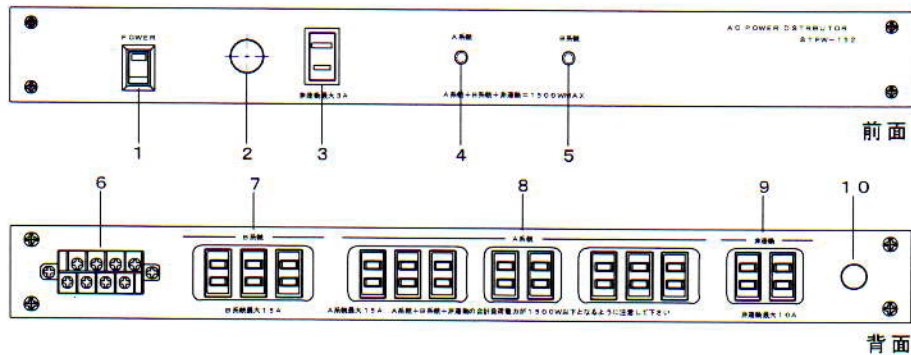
POWER

非連動最大3A

A系統

B系統

A系統+B系統+非連動=1500WMAX

AC POWER DISTRIBUTOR

ATPW-132

1

2

3

4

5

前面

6

7

8

9

10

B系統

A系統

非連動

B系統最大15A

A系統最大15A

A系統+B系統+非連動の合計負荷電力が1500W以下となるように注意して下さい

非連動最大10A

背面